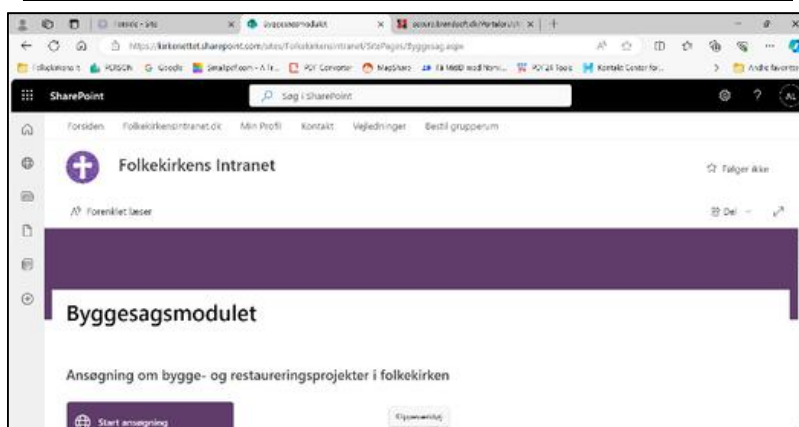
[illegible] - Site
Byggesagsmodulet
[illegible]
https://kirkenettet.sharepoint.com/sites/Folkekirkensintranet/SitePages/Byggesag.aspx
Folkekirken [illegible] PERSON Google Smallpdf.com - A fr... PDF Converter MapYears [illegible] PDF24 Tools Kontakt Center for... Andre favoritter
SharePoint
Søg i SharePoint
Forsiden Folkekirkensintranet.dk Min Profil Kontakt Vejledninger Bestil grupperum
Folkekirkens Intranet
Følger ikke
Forenklet læser
Del
Byggesagsmodulet
Ansøgning om bygge- og restaureringsprojekter i folkekirken
Start ansøgning
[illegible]